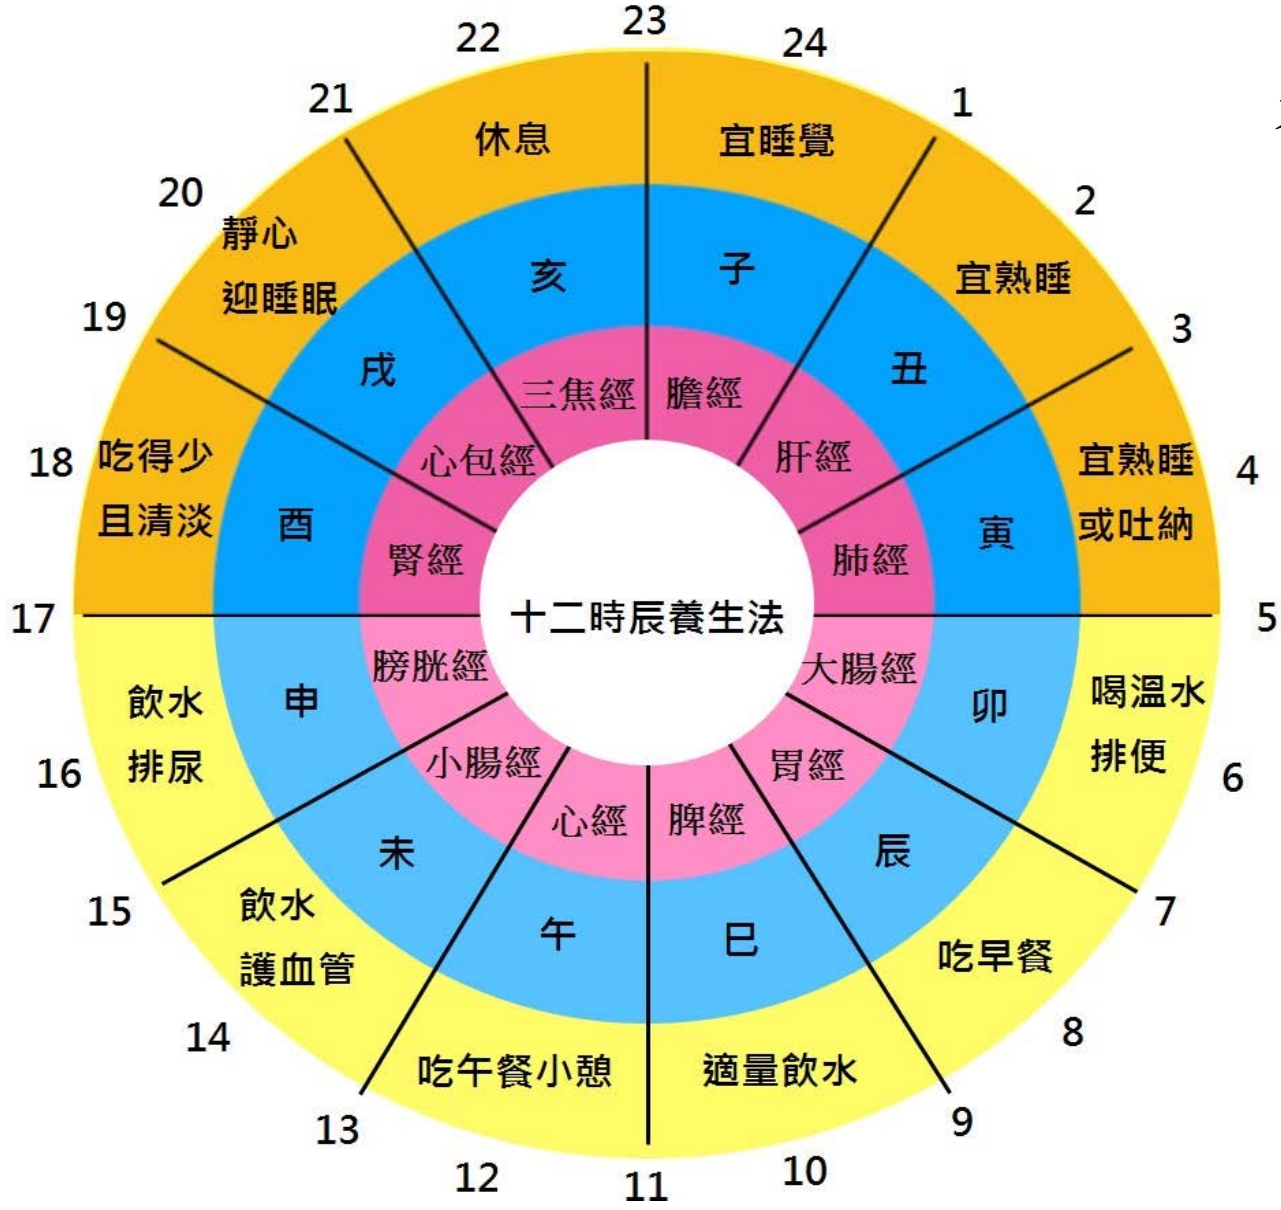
十二時辰養生法

23
24
1
2
3
4
5
6
7
8
9
10
11
12
13
14
15
16
17
18
19
20
21
22

宜睡覺
宜熟睡
宜熟睡
或吐納
喝溫水
排便
吃早餐
適量飲水
吃午餐小憩
飲水
護血管
飲水
排尿
吃得少
且清淡
靜心
迎睡眠
休息

子
丑
寅
卯
辰
巳
午
未
申
酉
戌
亥

膽經
肝經
肺經
大腸經
胃經
脾經
心經
小腸經
膀胱經
腎經
心包經
三焦經